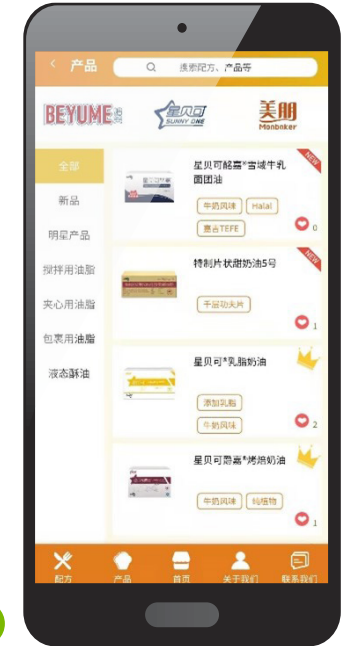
产品

搜索配方、产品等

BEYUME

星贝可 SUNNY ONE

美朗 Manbaker

全部

新品

明星产品

搅拌用油脂

夹心用油脂

包裹用油脂

液态酥油

NEW

星贝可凝嘉®宫城牛乳面团油

牛奶风味

Halal

富含TEFE

0

NEW

特制片状甜奶油5号

干层功夫片

1

星贝可®乳脂奶油

添加乳脂

牛奶风味

2

星贝可凝嘉®烤焙奶油

牛奶风味

纯植物

1

配方

产品

首页

关于我们

联系我们